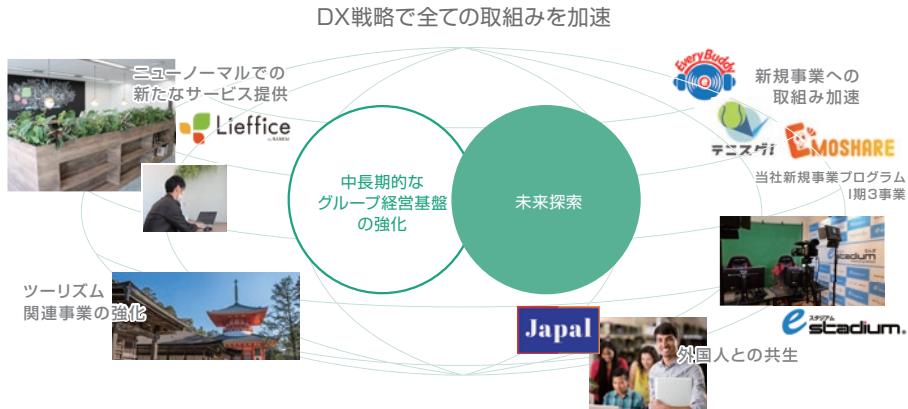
DX戦略で全ての取組みを加速

ニューノーマルでの
新たなサービス提供

Lieffice

新規事業への
取組み加速

EveryBuddy

テニスグリ

MOSHARE

当社新規事業プログラム
1期3事業

中長期的な
グループ経営基盤
の強化

未来探索

ツーリズム
関連事業の強化

Japal

外国人との共生

stadium.